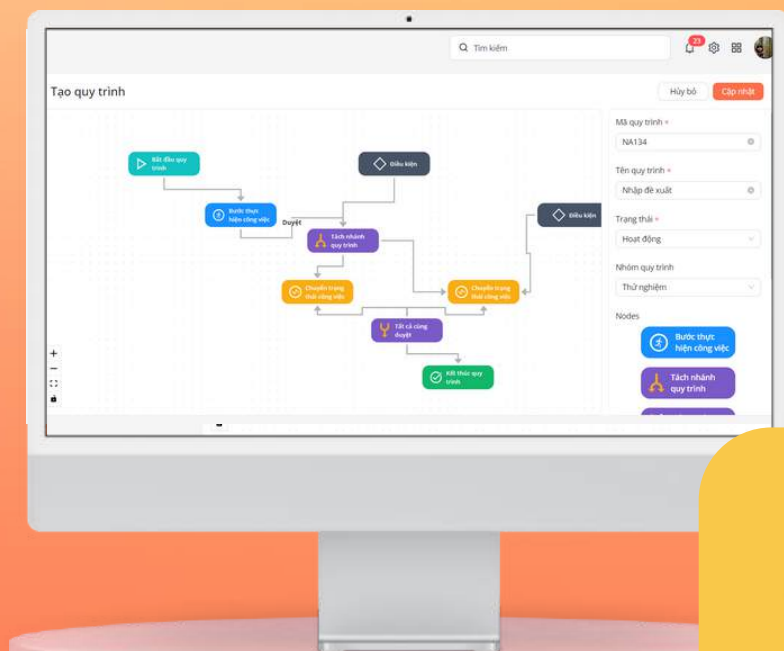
Tìm kiếm

23

Tạo quy trình

Hủy bỏ

Cập nhật

Bắt đầu quy trình

Điều kiện

Bước thực hiện công việc

Duyệt

Điều kiện

Tách nhánh quy trình

Chuyển trạng thái công việc

Chuyển trạng thái công việc

Tất cả cùng duyệt

Kết thúc quy trình

+

−

Mã quy trình *

NA134

Tên quy trình *

Nhập đề xuất

Trạng thái *

Hoạt động

Nhóm quy trình

Thử nghiệm

Nodes

Bước thực hiện công việc

Tách nhánh quy trình